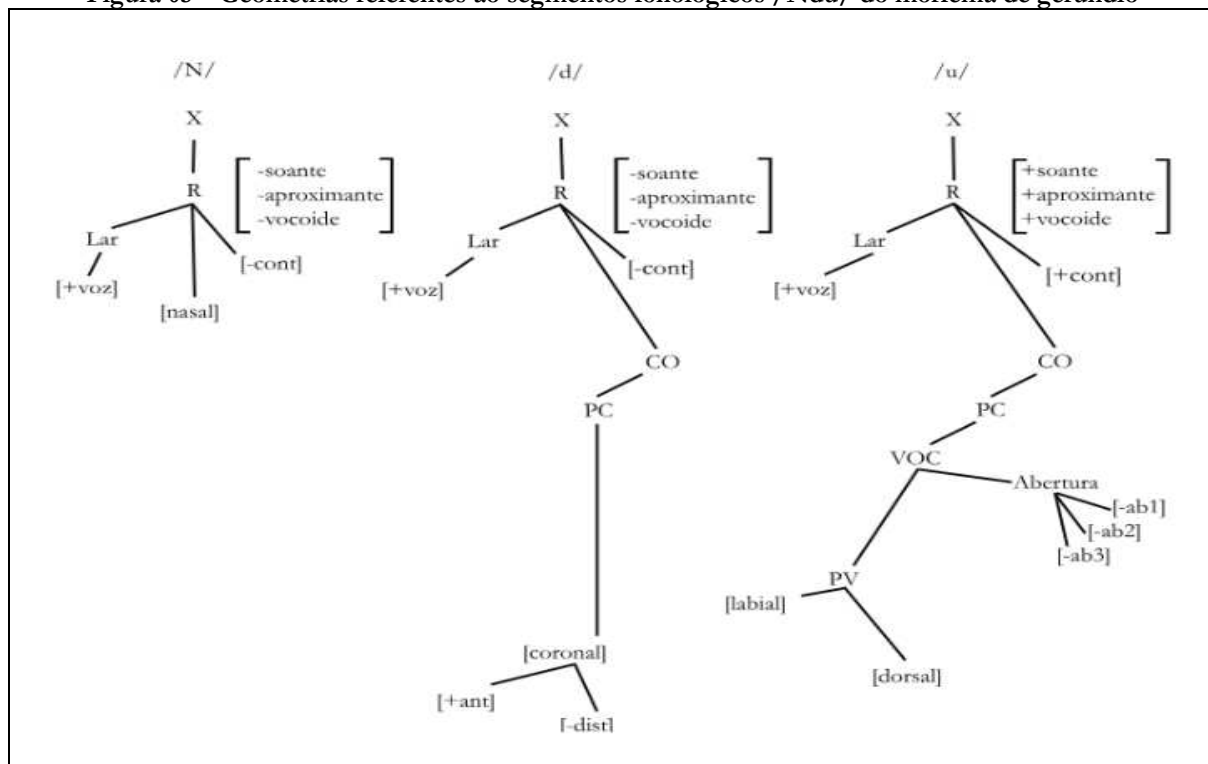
Figura 05 – Geometrias referentes aos segmentos fonológicos /Ndu/ do morfema de gerúndio

/N/

X

R

-soante
-aproximante
-vocoide

Lar

[+voz]

[-cont]

[nasal]

/d/

X

R

-soante
-aproximante
-vocoide

Lar

[+voz]

[-cont]

CO

PC

[coronal]

[+ant]

[-dist]

/u/

X

R

+soante
+aproximante
+vocoide

Lar

[+voz]

[+cont]

CO

PC

VOC

Abertura

[-ab1]

[-ab2]

[-ab3]

PV

[labial]

[dorsal]